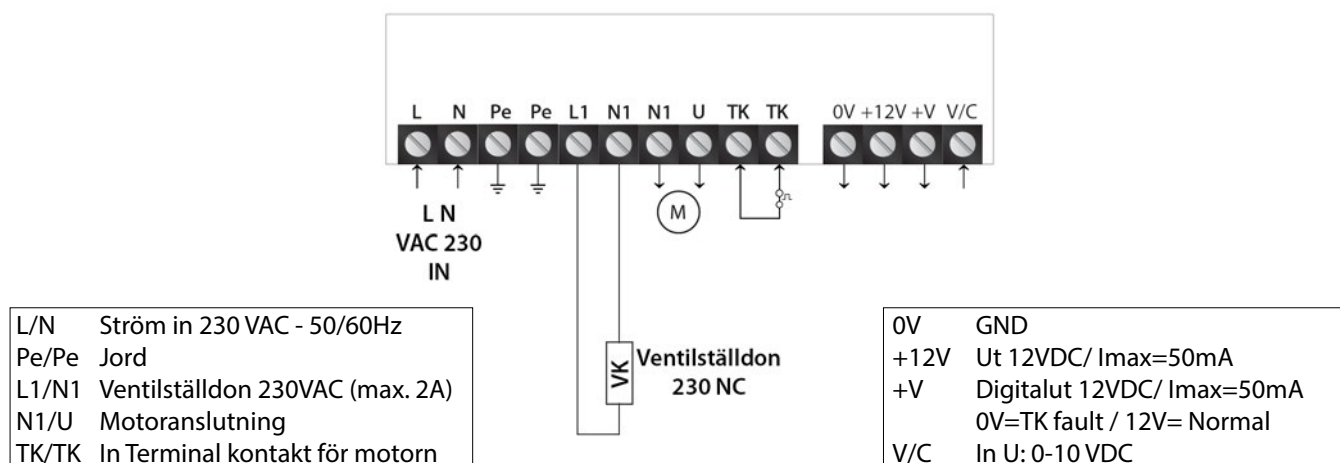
L N Pe Pe L1 N1 N1 U TK TK 0V +12V +V V/C

M

L N
VAC 230
IN

| | |
|---|---|
| L/N | Ström in 230 VAC - 50/60Hz |
| Pe/Pe | Jord |
| L1/N1 | Ventilställdon 230VAC (max. 2A) |
| N1/U | Motoranslutning |
| TK/TK | In Terminal kontakt för motorn |

VK

Ventilställdon
230 NC

| | |
|---|---|
| 0V | GND |
| +12V | Ut 12VDC/ Imax=50mA |
| +V | Digitalut 12VDC/ Imax=50mA 0V=TK fault / 12V= Normal |
| V/C | In U: 0-10 VDC |